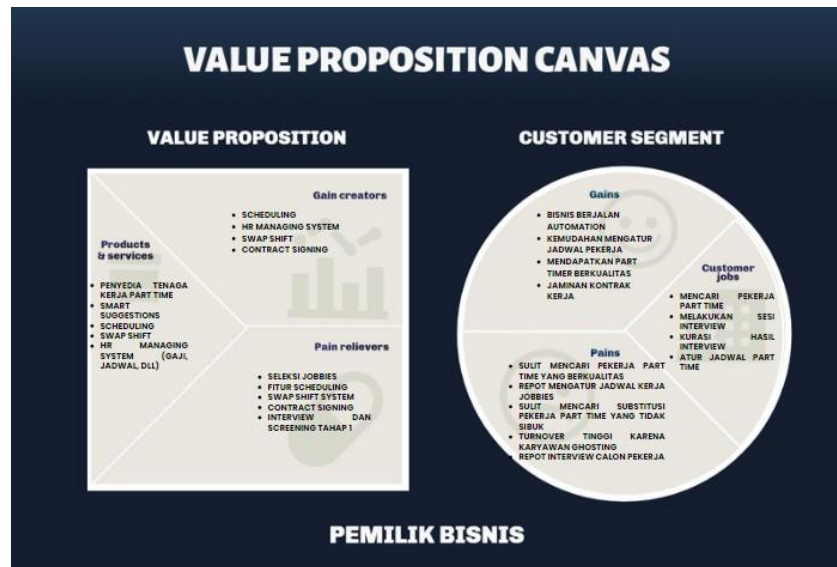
VALUE PROPOSITION CANVAS

VALUE PROPOSITION

Gain creators

- SCHEDULING
- HR MANAGING SYSTEM
- SWAP SHIFT
- CONTRACT SIGNING

Products & services

- PENYEDIA TENAGA KERJA PART TIME
- SMART SUGGESTIONS
- SCHEDULING
- SWAP SHIFT
- HR MANAGING SYSTEM (GAJI, JADWAL, DLL)

Pain relievers

- SELEKSI JOBBIES
- FITUR SCHEDULING
- SWAP SHIFT SYSTEM
- CONTRACT SIGNING
- INTERVIEW DAN SCREENING TAHAP 1

CUSTOMER SEGMENT

Gains

- BISNIS BERJALAN AUTOMATION
- KEMUDAHAN MENGATUR JADWAL PEKERJA
- MENDAPATKAN PART TIMER BERKUALITAS
- JAMINAN KONTRAK KERJA

Customer jobs

- MENCARI PEKERJA PART TIME
- MELAKUKAN SESI INTERVIEW
- KURASI HASIL INTERVIEW
- ATUR JADWAL PART TIME

Pains

- SULIT MENCARI PEKERJA PART TIME YANG BERKUALITAS
- REPOT MENGATUR JADWAL KERJA JOBBIES
- SULIT MENCARI SUBSTITUSI PEKERJA PART TIME YANG TIDAK SIBUK
- TURNOVER TINGGI KARENA KARYAWAN GHOSTING
- REPOT INTERVIEW CALON PEKERJA

PEMILIK BISNIS